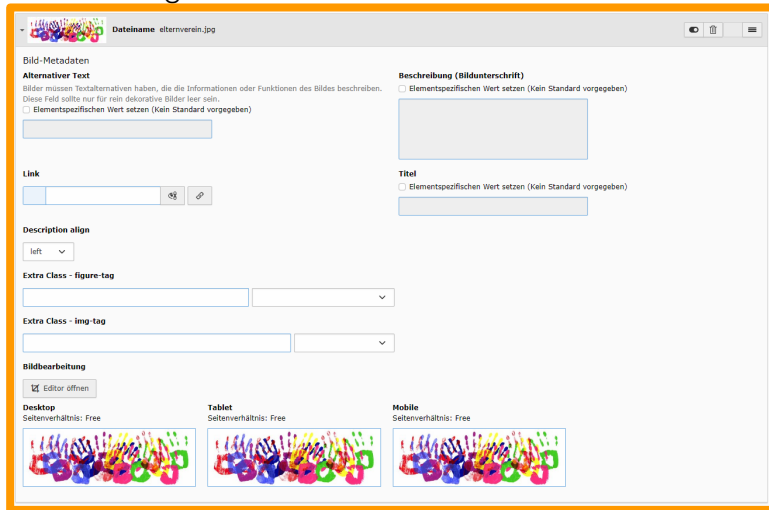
Dateiname elternverein.jpg

Bild-Metadaten

Alternativer Text
Bilder müssen Textalternativen haben, die die Informationen oder Funktionen des Bildes beschreiben. Diese Feld sollte nur für rein dekorative Bilder leer sein.
Elementspezifischen Wert setzen (Kein Standard vorgegeben)

Beschreibung (Bildunterschrift)
Elementspezifischen Wert setzen (Kein Standard vorgegeben)

Link

Titel
Elementspezifischen Wert setzen (Kein Standard vorgegeben)

Description align
left

Extra Class - figure-tag

Extra Class - img-tag

Bildbearbeitung
Editor öffnen

Desktop
Seitenverhältnis: Free

Tablet
Seitenverhältnis: Free

Mobile
Seitenverhältnis: Free